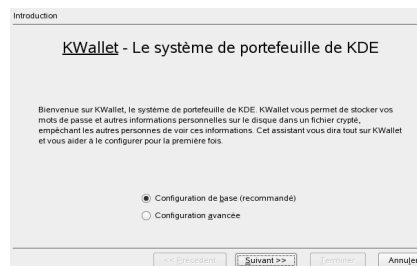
Introduction

KWallet - Le système de portefeuille de KDE

Bienvenue sur KWallet, le système de portefeuille de KDE. KWallet vous permet de stocker vos mots de passe et autres informations personnelles sur le disque dans un fichier crypté, empêchant les autres personnes de voir ces informations. Cet assistant vous dira tout sur KWallet et vous aider à le configurer pour la première fois.

Configuration de base (recommandé)

Configuration avancée

<< Précédent Suivant >> Terminer Annuler